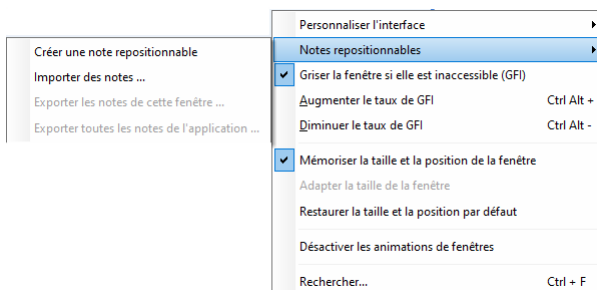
Créer une note repositionnable
Importer des notes ...
Exporter les notes de cette fenêtre ...
Exporter toutes les notes de l'application ...

Personnaliser l'interface
Notes repositionnables
Griser la fenêtre si elle est inaccessible (GFI)
Augmenter le taux de GFI Ctrl Alt +
Diminuer le taux de GFI Ctrl Alt -
Mémoriser la taille et la position de la fenêtre
Adapter la taille de la fenêtre
Restaurer la taille et la position par défaut
Désactiver les animations de fenêtres
Rechercher... Ctrl + F